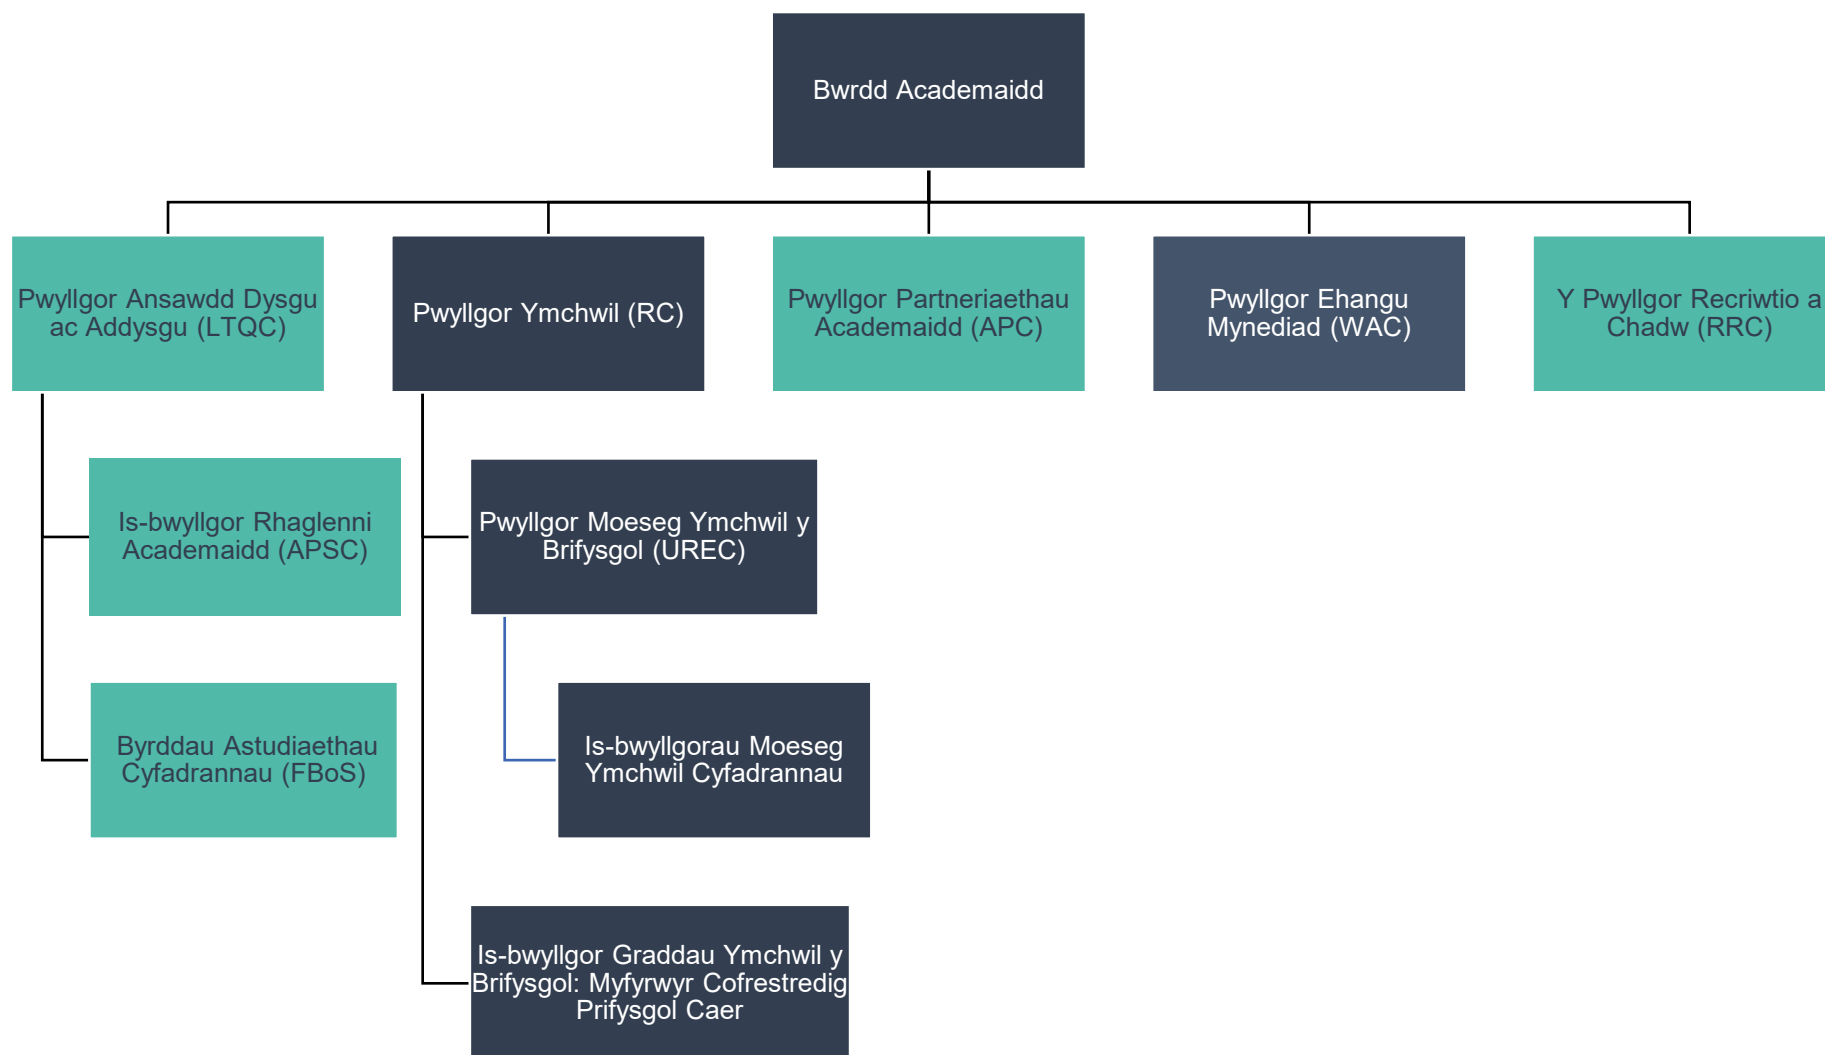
Bwrdd Academaidd

Pwyllgor Ansawdd Dysgu ac Addysgu (LTQC)

Pwyllgor Ymchwil (RC)

Pwyllgor Partneriaethau Academaidd (APC)

Pwyllgor Ehangu Mynediad (WAC)

Y Pwyllgor Recriwtio a Chadw (RRC)

Is-bwyllgor Rhaglenni Academaidd (APSC)

Byrddau Astudiaethau Cyfadrannau (FBoS)

Pwyllgor Moeseg Ymchwil y Brifysgol (UREC)

Is-bwyllgorau Moeseg Ymchwil Cyfadrannau

Is-bwyllgor Graddau Ymchwil y Brifysgol: Myfyrwyr Cofrestredig Prifysgol Caer